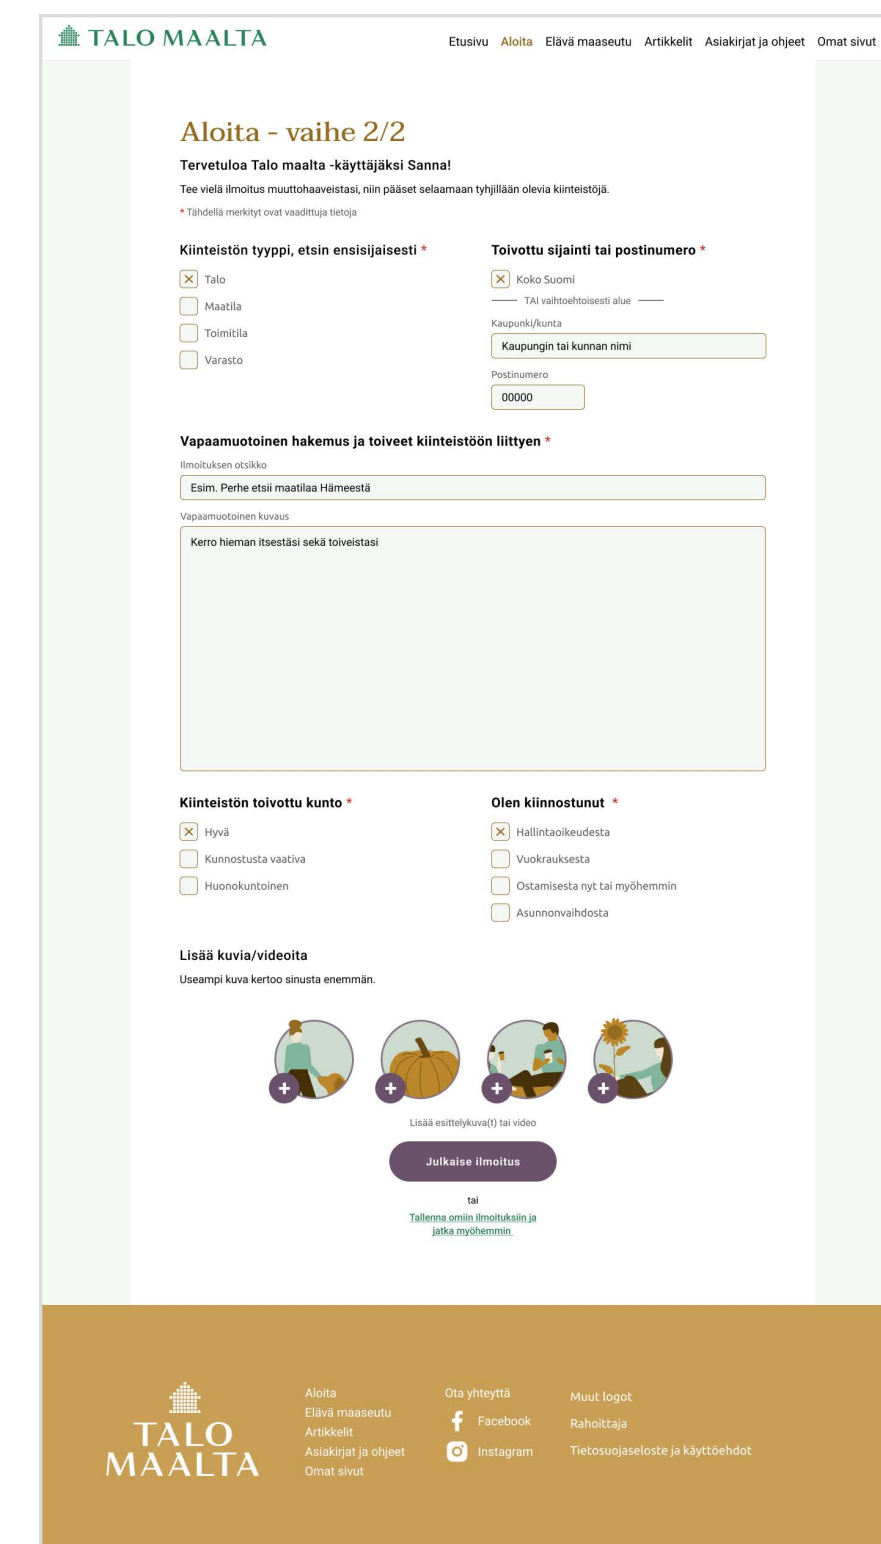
TALO MAALTA

Etusivu Aloita Elävä maaseutu Artikkelit Asiakirjat ja ohjeet Omat sivut

Aloita - vaihe 2/2

Tervetuloa Talo maalta -käyttäjäksi Sanna!

Tee vielä ilmoitus muuttohaaveistasi, niin pääset selaamaan tyhjillään olevia kiinteistöjä.

* Tähdellä merkityt ovat vaadittuja tietoja

Kiinteistön tyyppi, etsin ensisijaisesti *

Talo
Maatila
Toimitila
Varasto

Toivottu sijainti tai postinumero *

Koko Suomi

TAI vaihtoehtoisesti alue

Kaupunki/kunta
Kaupungin tai kunnan nimi

Postinumero
00000

Vapaamuotoinen hakemus ja toiveet kiinteistöön liittyen *

Ilmoituksen otsikko
Esim. Perhe etsii maatilaa Hämeestä

Vapaamuotoinen kuvaus
Kerro hieman itsestäsi sekä toiveistasi

Kiinteistön toivottu kunto *

Hyvä
Kunnostusta vaativa
Huonokuntoinen

Olen kiinnostunut *

Hallintaoikeudesta
Vuokrauksesta
Ostamisesta nyt tai myöhemmin
Asunnonvaihdosta

Lisää kuvia/videoita

Useampi kuva kertoo sinusta enemmän.

Lisää esittelykuva(t) tai video

Julkaise ilmoitus

tai

Tallenna omiin ilmoituksiin ja jatka myöhemmin

TALO MAALTA

Aloita
Elävä maaseutu
Artikkelit
Asiakirjat ja ohjeet
Omat sivut

Ota yhteyttä
Facebook
Instagram

Muut logot
Rahoittaja
Tietosuojaseloste ja käyttöehdot